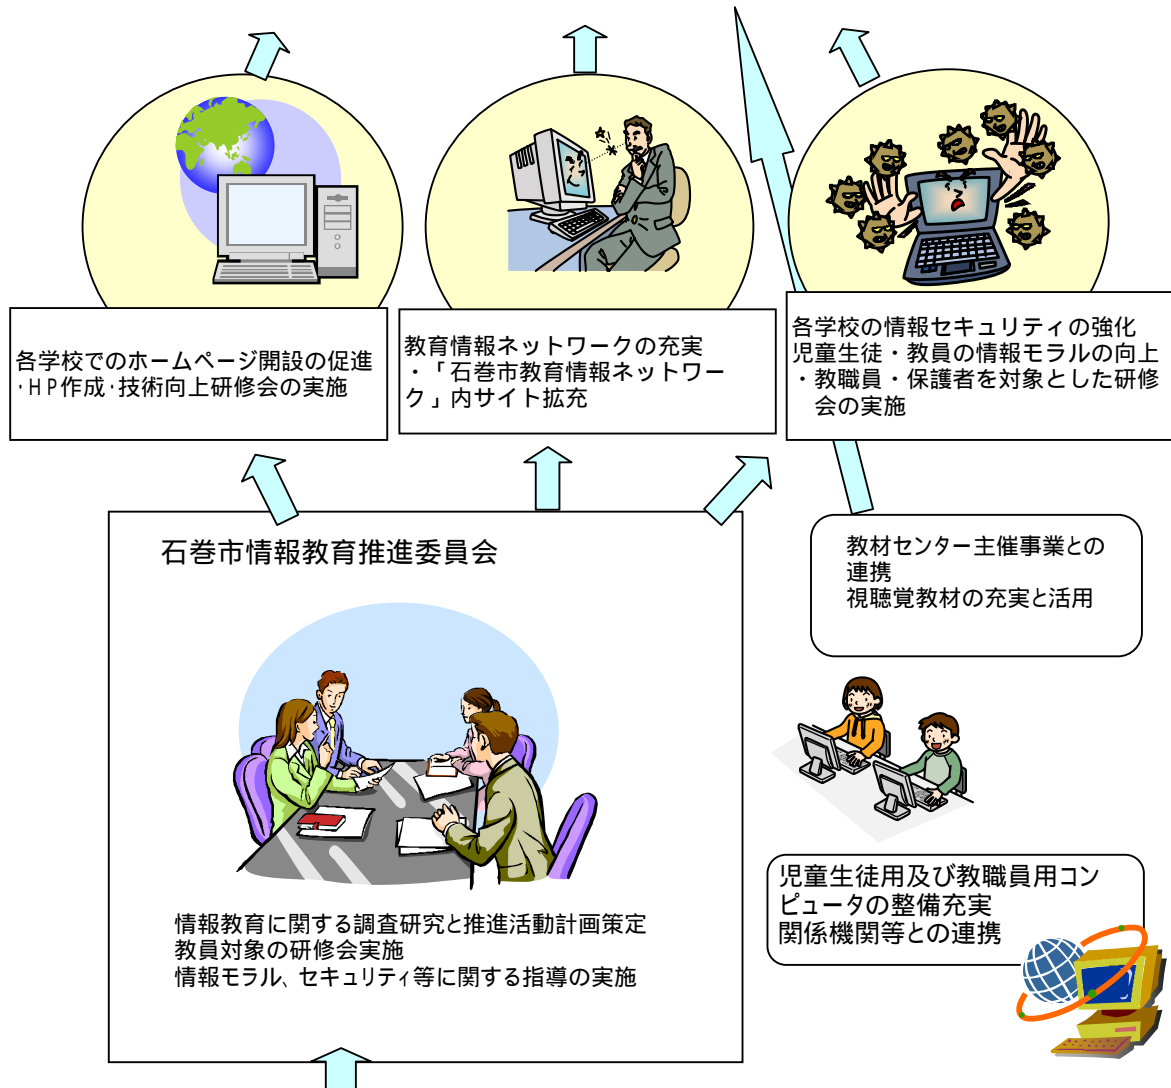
各学校でのホームページ開設の促進
･HP作成･技術向上研修会の実施

教育情報ネットワークの充実
・「石巻市教育情報ネットワーク」内サイト拡充

各学校の情報セキュリティの強化
児童生徒・教員の情報モラルの向上
・教職員・保護者を対象とした研修会の実施

石巻市情報教育推進委員会

情報教育に関する調査研究と推進活動計画策定
教員対象の研修会実施
情報モラル、セキュリティ等に関する指導の実施

教材センター主催事業との連携
視聴覚教材の充実と活用

児童生徒用及び教職員用コンピュータの整備充実
関係機関等との連携